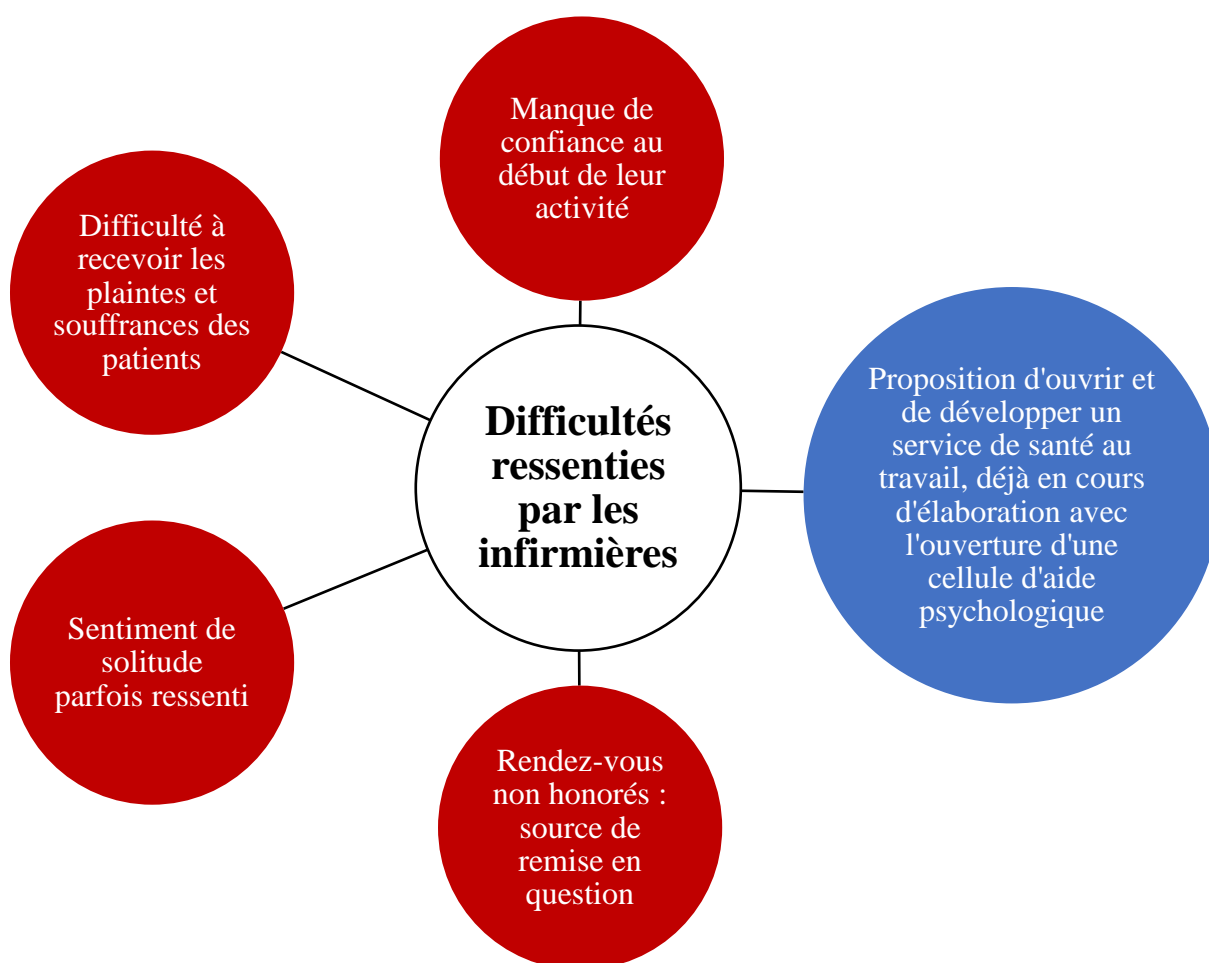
Manque de confiance au début de leur activité

Difficulté à recevoir les plaintes et souffrances des patients

Difficultés ressenties par les infirmières

Proposition d'ouvrir et de développer un service de santé au travail, déjà en cours d'élaboration avec l'ouverture d'une cellule d'aide psychologique

Sentiment de solitude parfois ressenti

Rendez-vous non honorés : source de remise en question